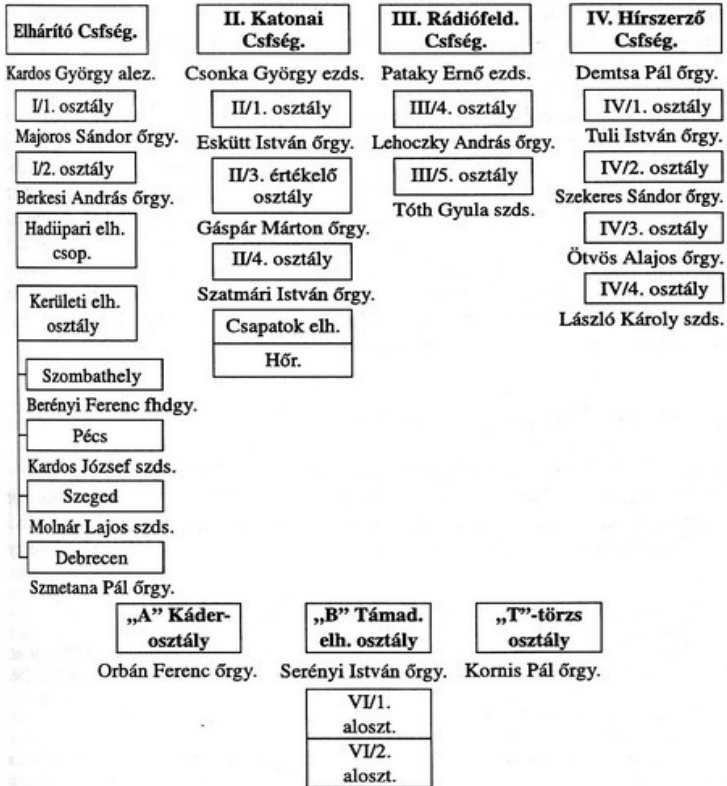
Elhárító Csfség.

Kardos György alez.

I/1. osztály

Majoros Sándor őrgy.

I/2. osztály

Berkesi András őrgy.

Hadiipari elh. csop.

Kerületi elh. osztály

Szombathely

Berényi Ferenc fhdgy.

Pécs

Kardos József szds.

Szeged

Molnár Lajos szds.

Debrecen

Szmetana Pál őrgy.

II. Katonai Csfség.

Csonka György ezds.

II/1. osztály

Esküttt István őrgy.

II/3. értékelő osztály

Gáspár Márton őrgy.

II/4. osztály

Szatmári István őrgy.

Csapatok elh.

Hőr.

III. Rádiófeld. Csfség.

Pataky Ernő ezds.

III/4. osztály

Lehoczky András őrgy.

III/5. osztály

Tóth Gyula szds.

IV. Hírszerző Csfség.

Demtsa Pál őrgy.

IV/1. osztály

Tuli István őrgy.

IV/2. osztály

Szekeres Sándor őrgy.

IV/3. osztály

Ötvös Alajos őrgy.

IV/4. osztály

László Károly szds.

„A" Káderosztály

Orbán Ferenc őrgy.

„B" Támad. elh. osztály

Serényi István őrgy.

VI/1. aloszt.

VI/2. aloszt.

„T"-törzs osztály

Kornis Pál őrgy.